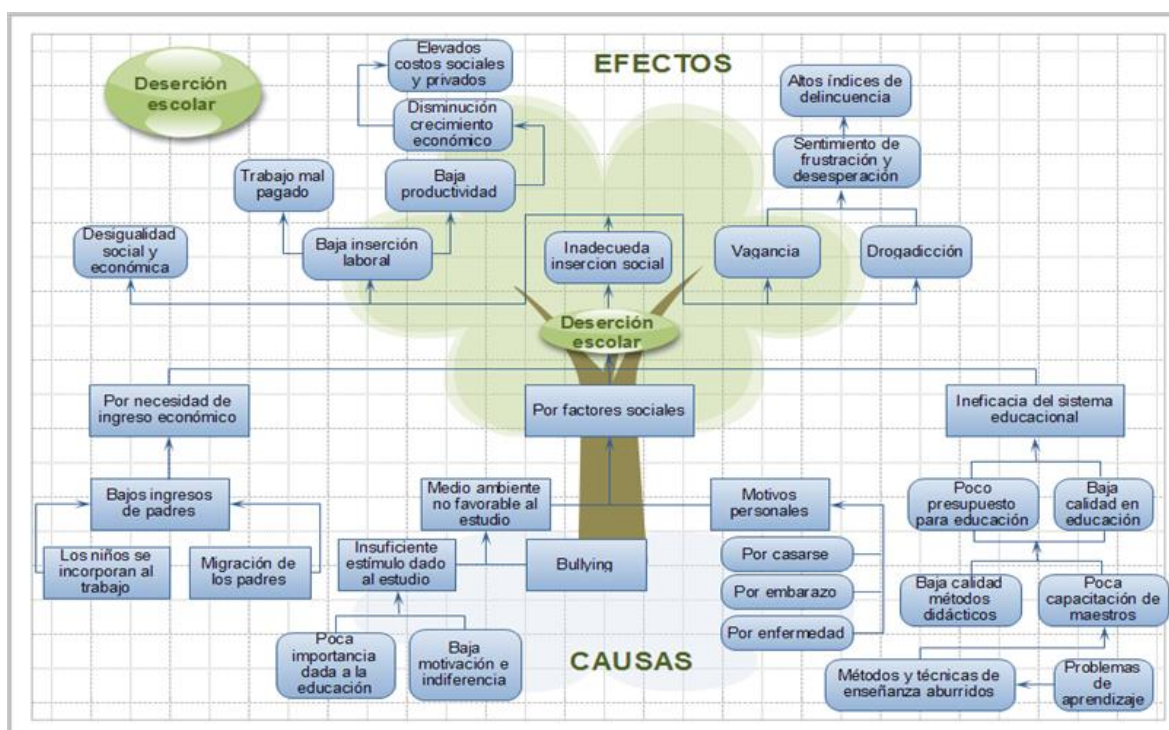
Deserción escolar

EFECTOS

Elevados costos sociales y privados

Disminución crecimiento económico

Baja productividad

Trabajo mal pagado

Altos índices de delincuencia

Sentimiento de frustración y desesperación

Desigualdad social y económica

Baja inserción laboral

Inadecueda insercion social

Vagancia

Drogadicción

Deserción escolar

Por necesidad de ingreso económico

Por factores sociales

Ineficacia del sistema educacional

Bajos ingresos de padres

Medio ambiente no favorable al estudio

Motivos personales

Poco presupuesto para educación

Baja calidad en educación

Los niños se incorporan al trabajo

Migración de los padres

Insuficiente estímulo dado al estudio

Bullying

Por casarse

Por embarazo

Por enfermedad

Baja calidad métodos didácticos

Poca capacitación de maestros

Poca importancia dada a la educación

Baja motivación e indiferencia

CAUSAS

Métodos y técnicas de enseñanza aburridos

Problemas de aprendizaje